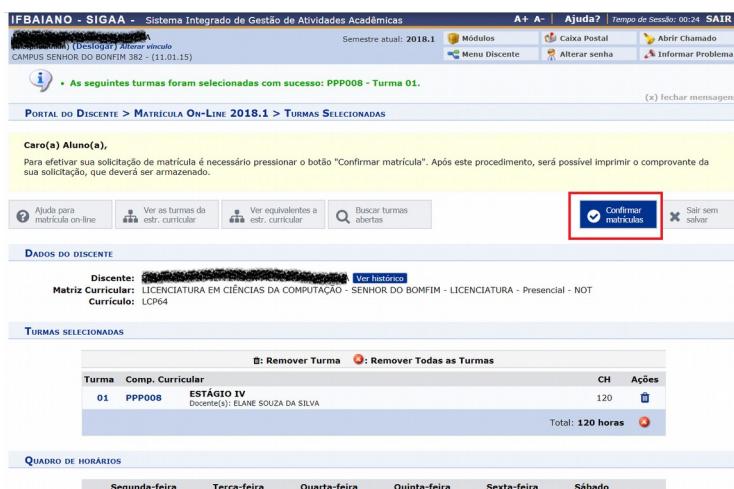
IFBAIANO - SIGAA - Sistema Integrado de Gestão de Atividades Acadêmicas

A+ A- | Ajuda? | Tempo de Sessão: 00:24 SAIR

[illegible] (Deslogar) Alterar vínculo
CAMPUS SENHOR DO BONFIM 382 - (11.01.15)

Semestre atual: 2018.1

Módulos | Caixa Postal | Abrir Chamado
Menu Discente | Alterar senha | Informar Problema

• As seguintes turmas foram selecionadas com sucesso: PPP008 - Turma 01.

(x) fechar mensagen

Portal do Discente > Matrícula On-Line 2018.1 > Turmas Selecionadas

Caro(a) Aluno(a),

Para efetivar sua solicitação de matrícula é necessário pressionar o botão "Confirmar matrícula". Após este procedimento, será possível imprimir o comprovante da sua solicitação, que deverá ser armazenado.

Ajuda para matrícula on-line | Ver as turmas da estr. curricular | Ver equivalentes a estr. curricular | Buscar turmas abertas | Confirmar matrículas | Sair sem salvar

Dados do discente

Discente: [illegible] Ver histórico
Matriz Curricular: LICENCIATURA EM CIÊNCIAS DA COMPUTAÇÃO - SENHOR DO BOMFIM - LICENCIATURA - Presencial - NOT
Currículo: LCP64

Turmas selecionadas

: Remover Turma : Remover Todas as Turmas

| Turma | Comp. Curricular | | CH | Ações |
|---|---|---|---|---|
| 01 | PPP008 | ESTÁGIO IV Docente(s): ELANE SOUZA DA SILVA | 120 | |
| | | | Total: 120 horas | |

Quadro de horários

Segunda-feira | Terça-feira | Quarta-feira | Quinta-feira | Sexta-feira | Sábado